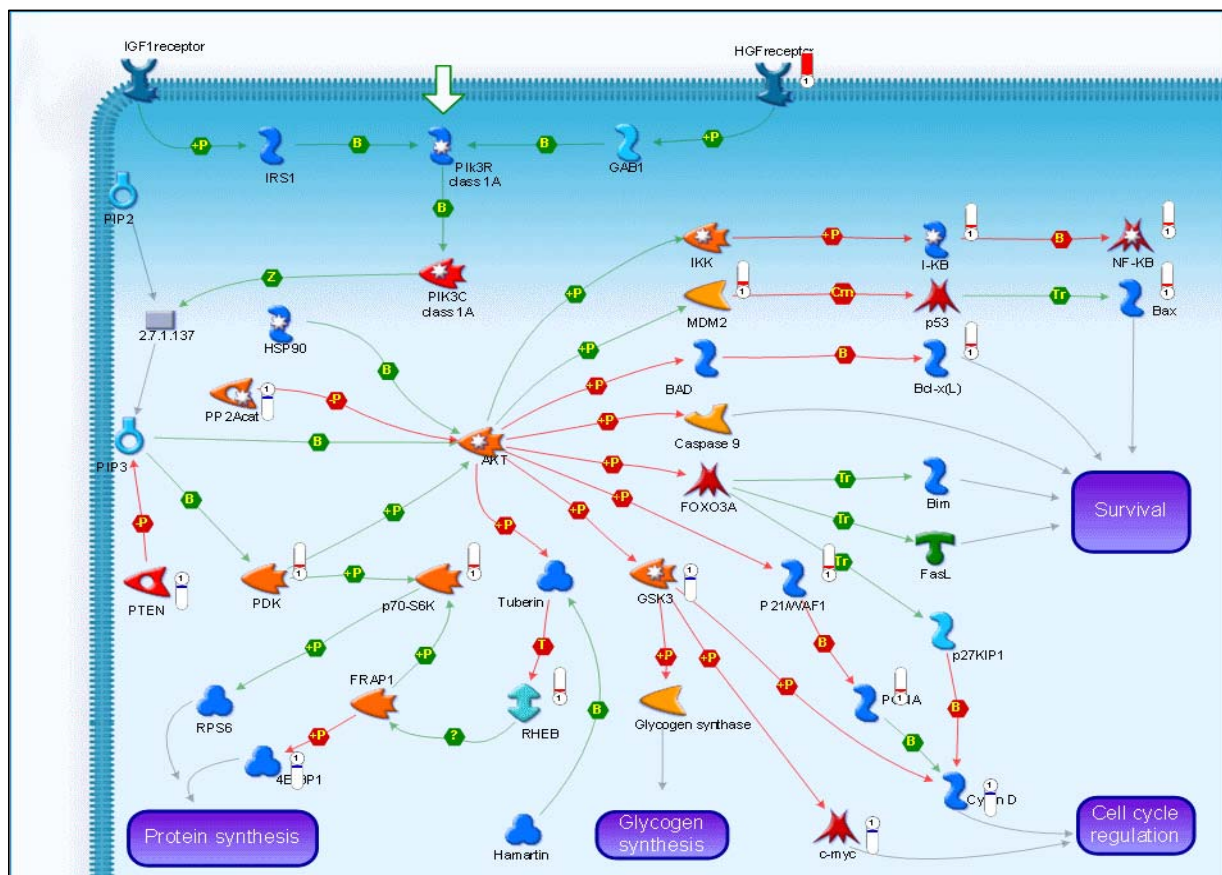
IGF1receptor
HGFreceptor
1
+P
IRS1
B
PIK3R class 1A
B
GAB1
+P
PIP2
B
Z
PIK3C class 1A
2.7.1.137
HSP90
B
IKK
+P
1
I-KB
1
B
NF-KB
1
+P
MDM2
1
Cm
p53
1
Tr
Bax
+P
BAD
B
Bcl-x(L)
1
PP2Acat
1
-P
+P
+P
Caspase 9
PIP3
B
AKT
+P
FOXO3A
Tr
Bim
Survival
B
+P
+P
Tr
FasL
+P
+P
Tr
+P
PTEN
1
PDK
1
+P
p70-S6K
1
Tuberin
GSK3
1
P21/WAF1
1
p27KIP1
+P
+P
T
+P
+P
B
RPS6
FRAP1
RHEB
1
Glycogen synthase
PC1A
1
+P
B
B
4EBP1
1
?
B
Cyclin D
1
Protein synthesis
Hamartin
Glycogen synthesis
c-myc
1
Cell cycle regulation